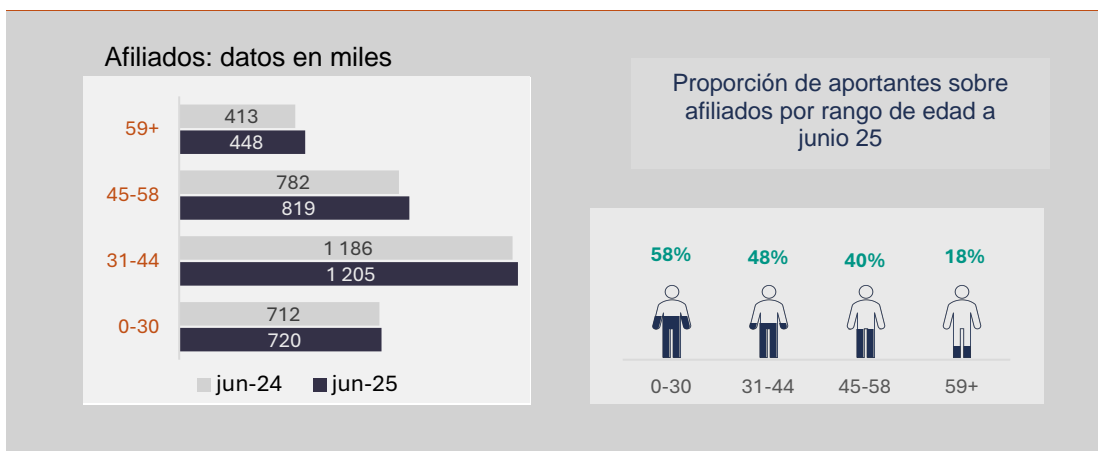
Afiliados: datos en miles

| | jun-24 | jun-25 |
|---|---|---|
| 59+ | 413 | 448 |
| 45-58 | 782 | 819 |
| 31-44 | 1 186 | 1 205 |
| 0-30 | 712 | 720 |

jun-24 jun-25

Proporción de aportantes sobre afiliados por rango de edad a junio 25

| 0-30 | 31-44 | 45-58 | 59+ |
|---|---|---|---|
| 58% | 48% | 40% | 18% |